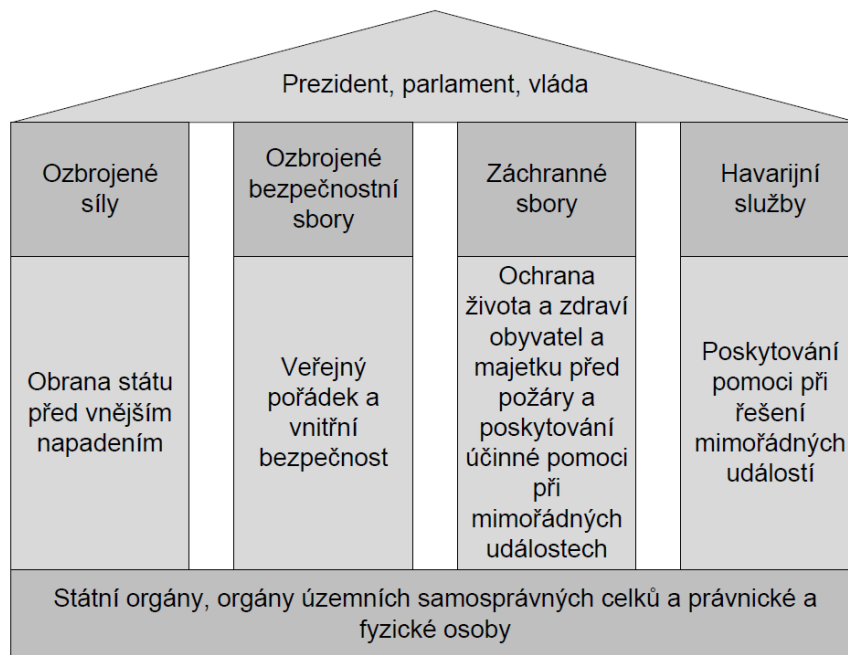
Prezident, parlament, vláda

Ozbrojené síly

Ozbrojené bezpečnostní sbory

Záchranné sbory

Havarijní služby

Obrana státu před vnějším napadením

Veřejný pořádek a vnitřní bezpečnost

Ochrana života a zdraví obyvatel a majetku před požáry a poskytování účinné pomoci při mimořádných událostech

Poskytování pomoci při řešení mimořádných událostí

Státní orgány, orgány územních samosprávných celků a právnické a fyzické osoby